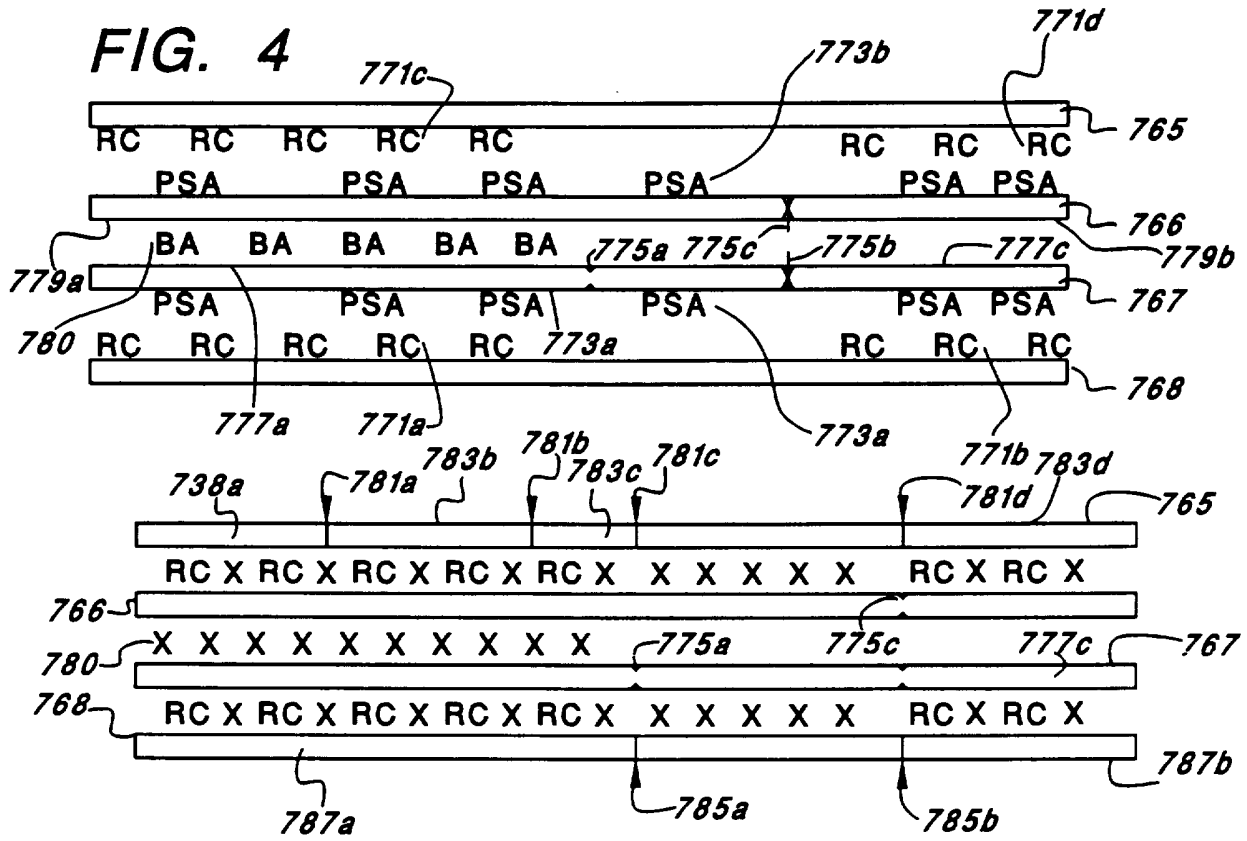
FIG. 4

771c 773b 771d

RC RC RC RC RC RC RC RC 765

PSA PSA PSA PSA PSA PSA

766

779a BA BA BA BA BA 775a 775c 775b 777c 779b

PSA PSA PSA PSA PSA PSA 767

780 RC RC RC RC RC 773a RC RC RC

768

777a 771a 773a 771b

738a 781a 783b 781b 783c 781c 781d 783d 765

RC X RC X RC X RC X RC X X X X X X RC X RC X

766

780 X X X X X X X X X X 775a 775c 777c 767

768 RC X RC X RC X RC X RC X X X X X X RC X RC X

787a 785a 785b 787b